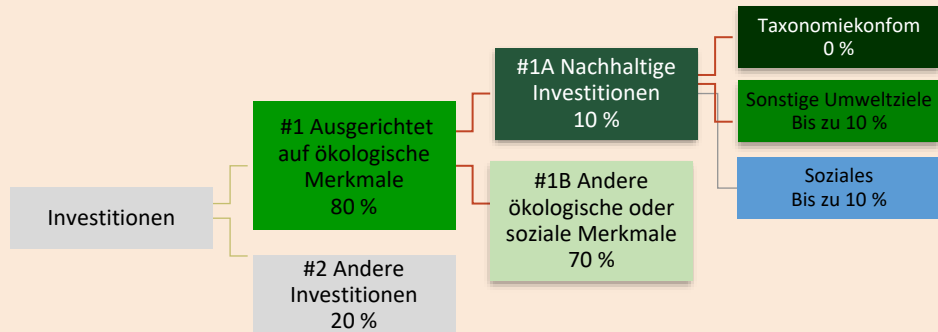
Investitionen

#1 Ausgerichtet auf ökologische Merkmale
80 %

#2 Andere Investitionen
20 %

#1A Nachhaltige Investitionen
10 %

#1B Andere ökologische oder soziale Merkmale
70 %

Taxonomiekonfom
0 %

Sonstige Umweltziele
Bis zu 10 %

Soziales
Bis zu 10 %